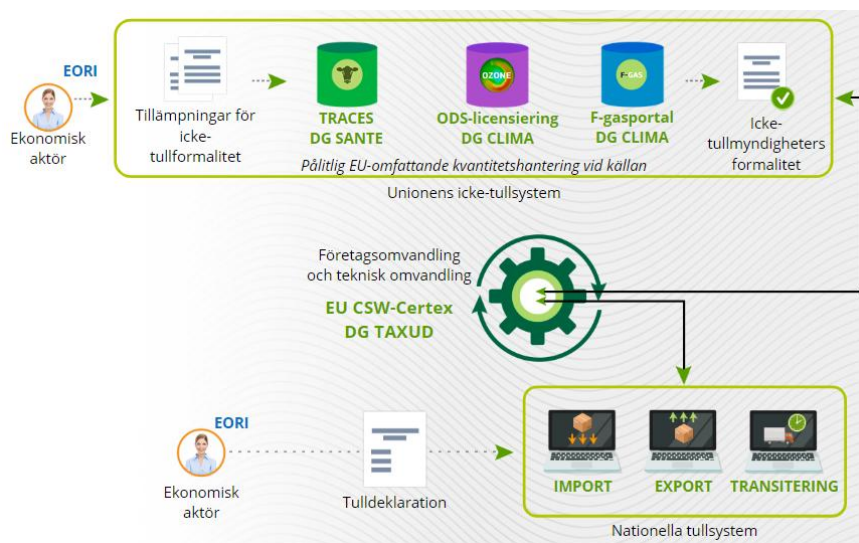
EORI

Ekonomisk aktör

Tillämpningar för icke-tullformalitet

TRACES
DG SANTE

OZONE

ODS-licensiering
DG CLIMA

F-GAS

F-gasportal
DG CLIMA

Icke-tullmyndigheters formalitet

Pålitlig EU-omfattande kvantitetshantering vid källan

Unionens icke-tullsystem

Företagsomvandling och teknisk omvandling

EU CSW-Certex
DG TAXUD

EORI

Ekonomisk aktör

Tulldeklaration

IMPORT

EXPORT

TRANSITERING

Nationella tullsystem